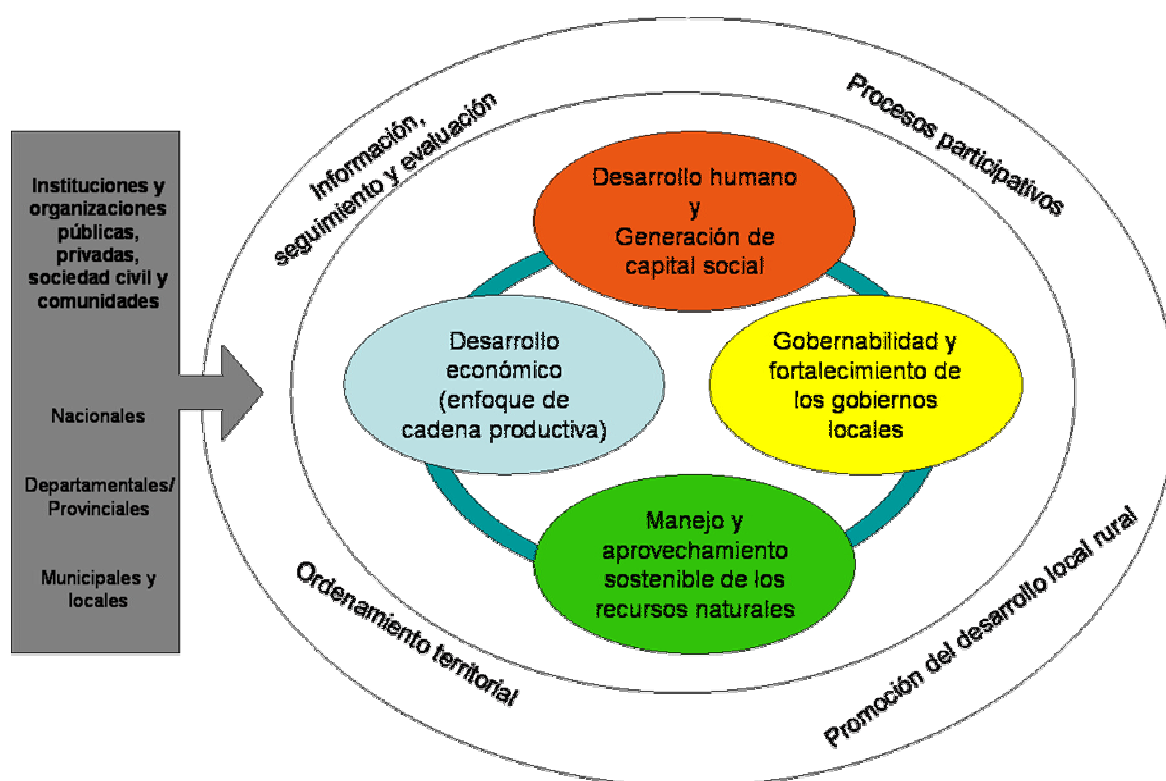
Instituciones y organizaciones públicas, privadas, sociedad civil y comunidades

Nacionales

Departamentales/ Provinciales

Municipales y locales

Información, seguimiento y evaluación

Procesos participativos

Desarrollo humano y Generación de capital social

Desarrollo económico (enfoque de cadena productiva)

Gobernabilidad y fortalecimiento de los gobiernos locales

Manejo y aprovechamiento sostenible de los recursos naturales

Ordenamiento territorial

Promoción del desarrollo local rural